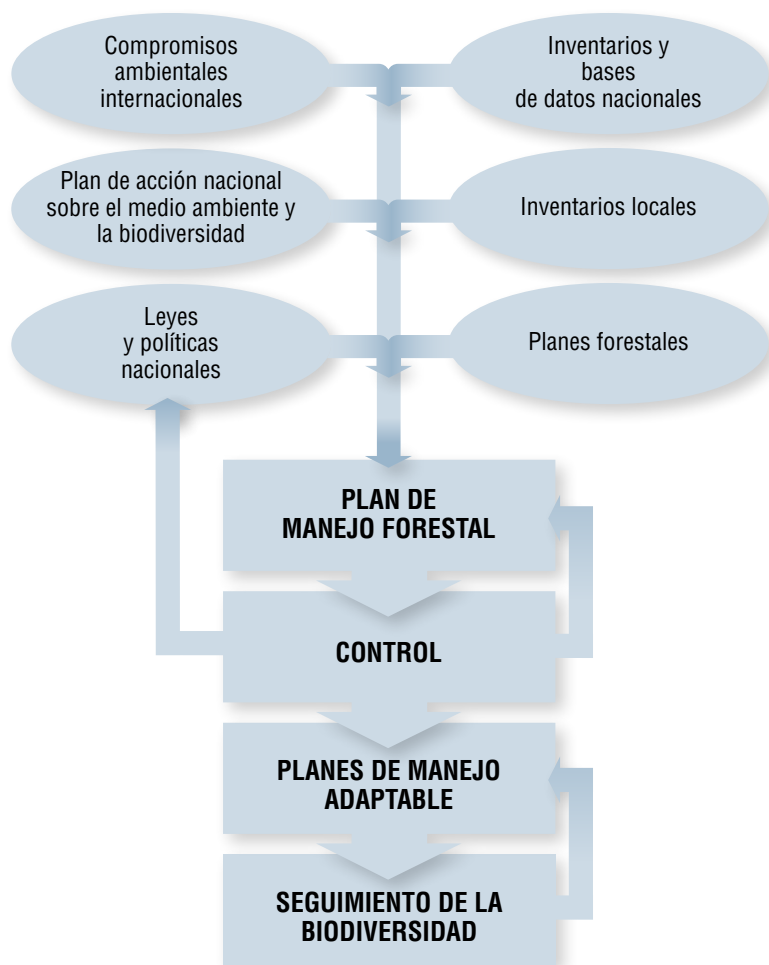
Compromisos ambientales internacionales

Inventarios y bases de datos nacionales

Plan de acción nacional sobre el medio ambiente y la biodiversidad

Inventarios locales

Leyes y políticas nacionales

Planes forestales

PLAN DE MANEJO FORESTAL

CONTROL

PLANES DE MANEJO ADAPTABLE

SEGUIMIENTO DE LA BIODIVERSIDAD